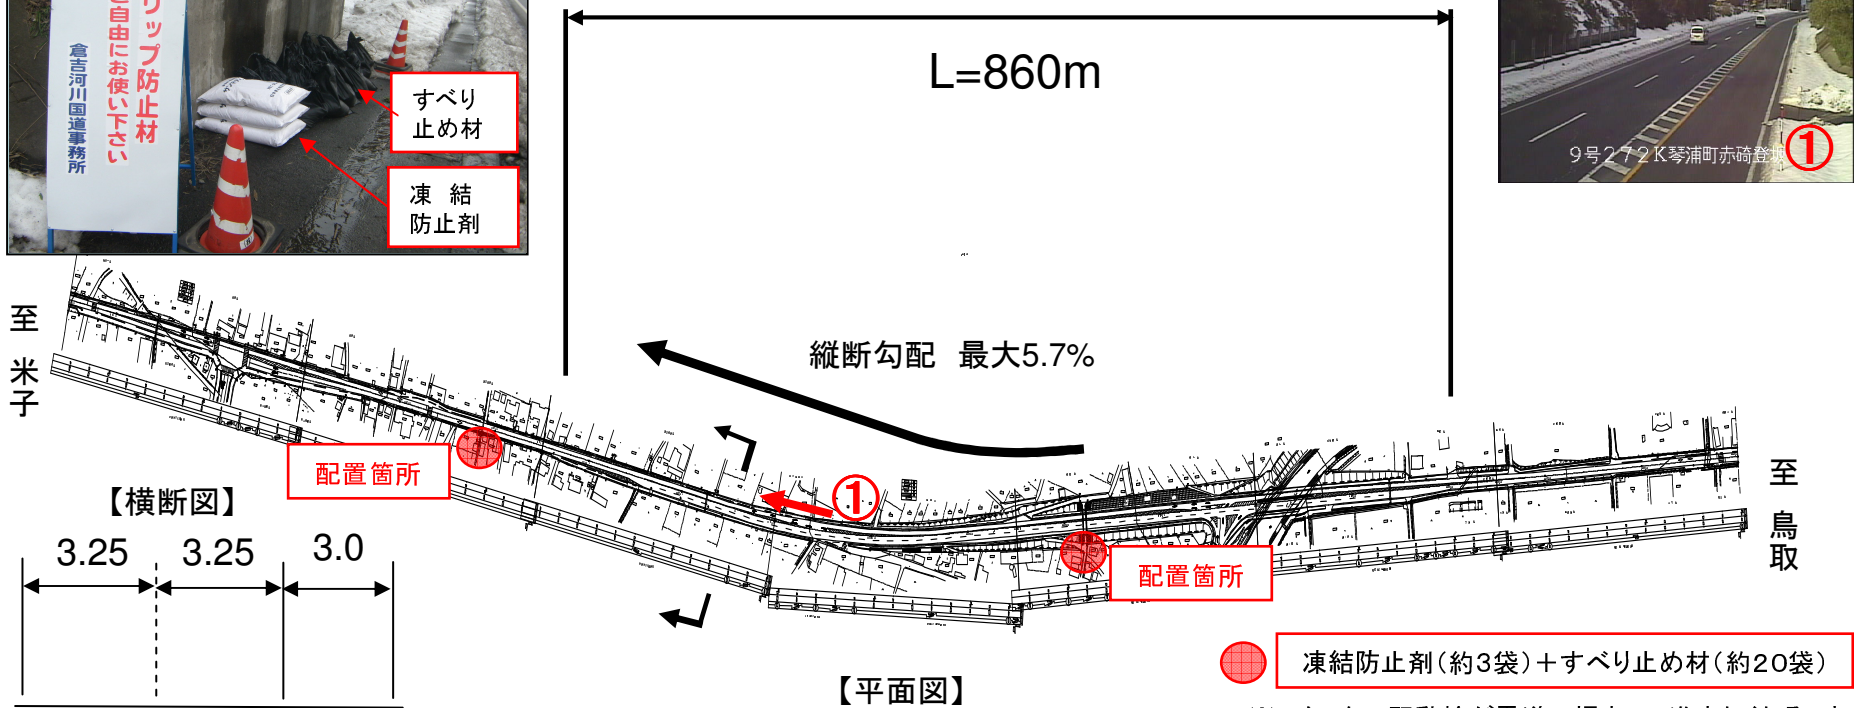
倉吉河川国道事務所

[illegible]リップ防止材
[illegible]自由にお使い下さい

すべり止め材

凍　結
防止剤

L=860m

9号272K琴浦町赤碕登坂 ①

至
米子

縦断勾配　最大5.7%

配置箇所

①

至
鳥取

配置箇所

【横断図】

3.25　3.25　3.0

【平面図】

凍結防止剤（約3袋）＋すべり止め材（約20袋）